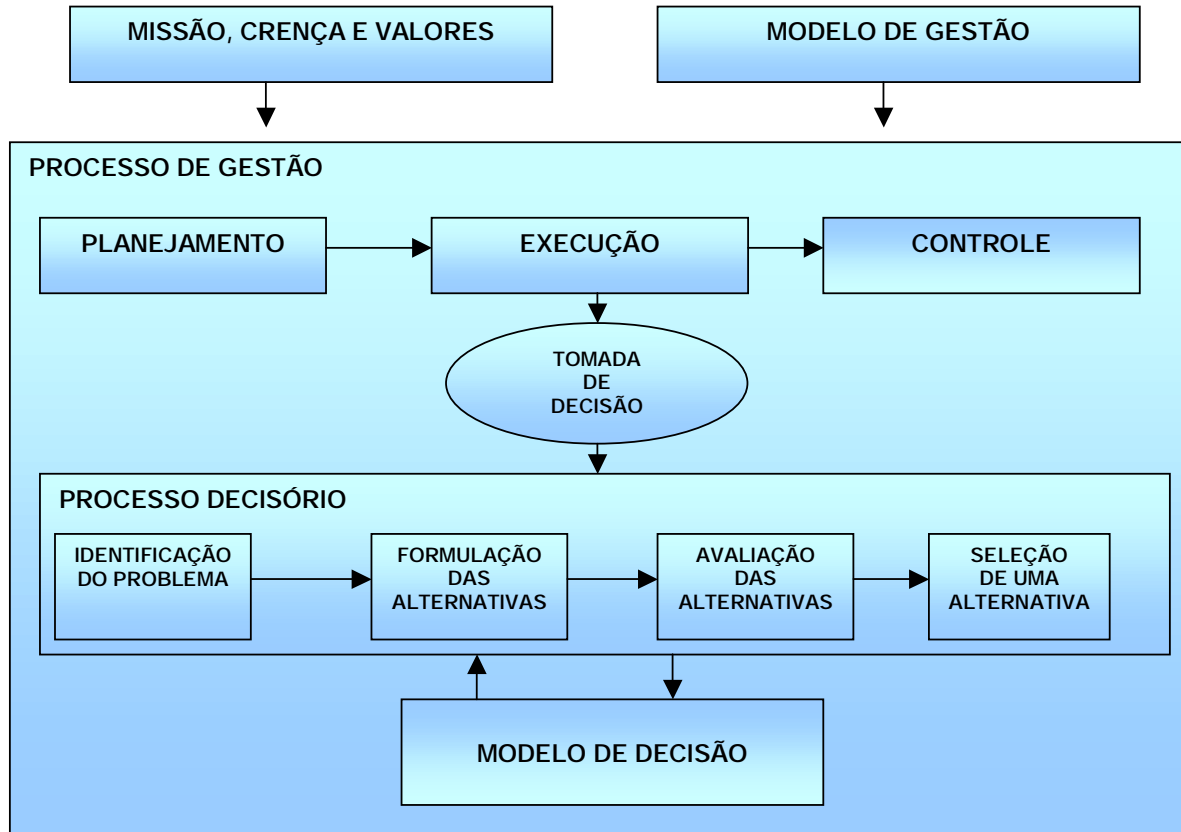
MISSÃO, CRENÇA E VALORES

MODELO DE GESTÃO

PROCESSO DE GESTÃO

PLANEJAMENTO

EXECUÇÃO

CONTROLE

TOMADA DE DECISÃO

PROCESSO DECISÓRIO

IDENTIFICAÇÃO DO PROBLEMA

FORMULAÇÃO DAS ALTERNATIVAS

AVALIAÇÃO DAS ALTERNATIVAS

SELEÇÃO DE UMA ALTERNATIVA

MODELO DE DECISÃO